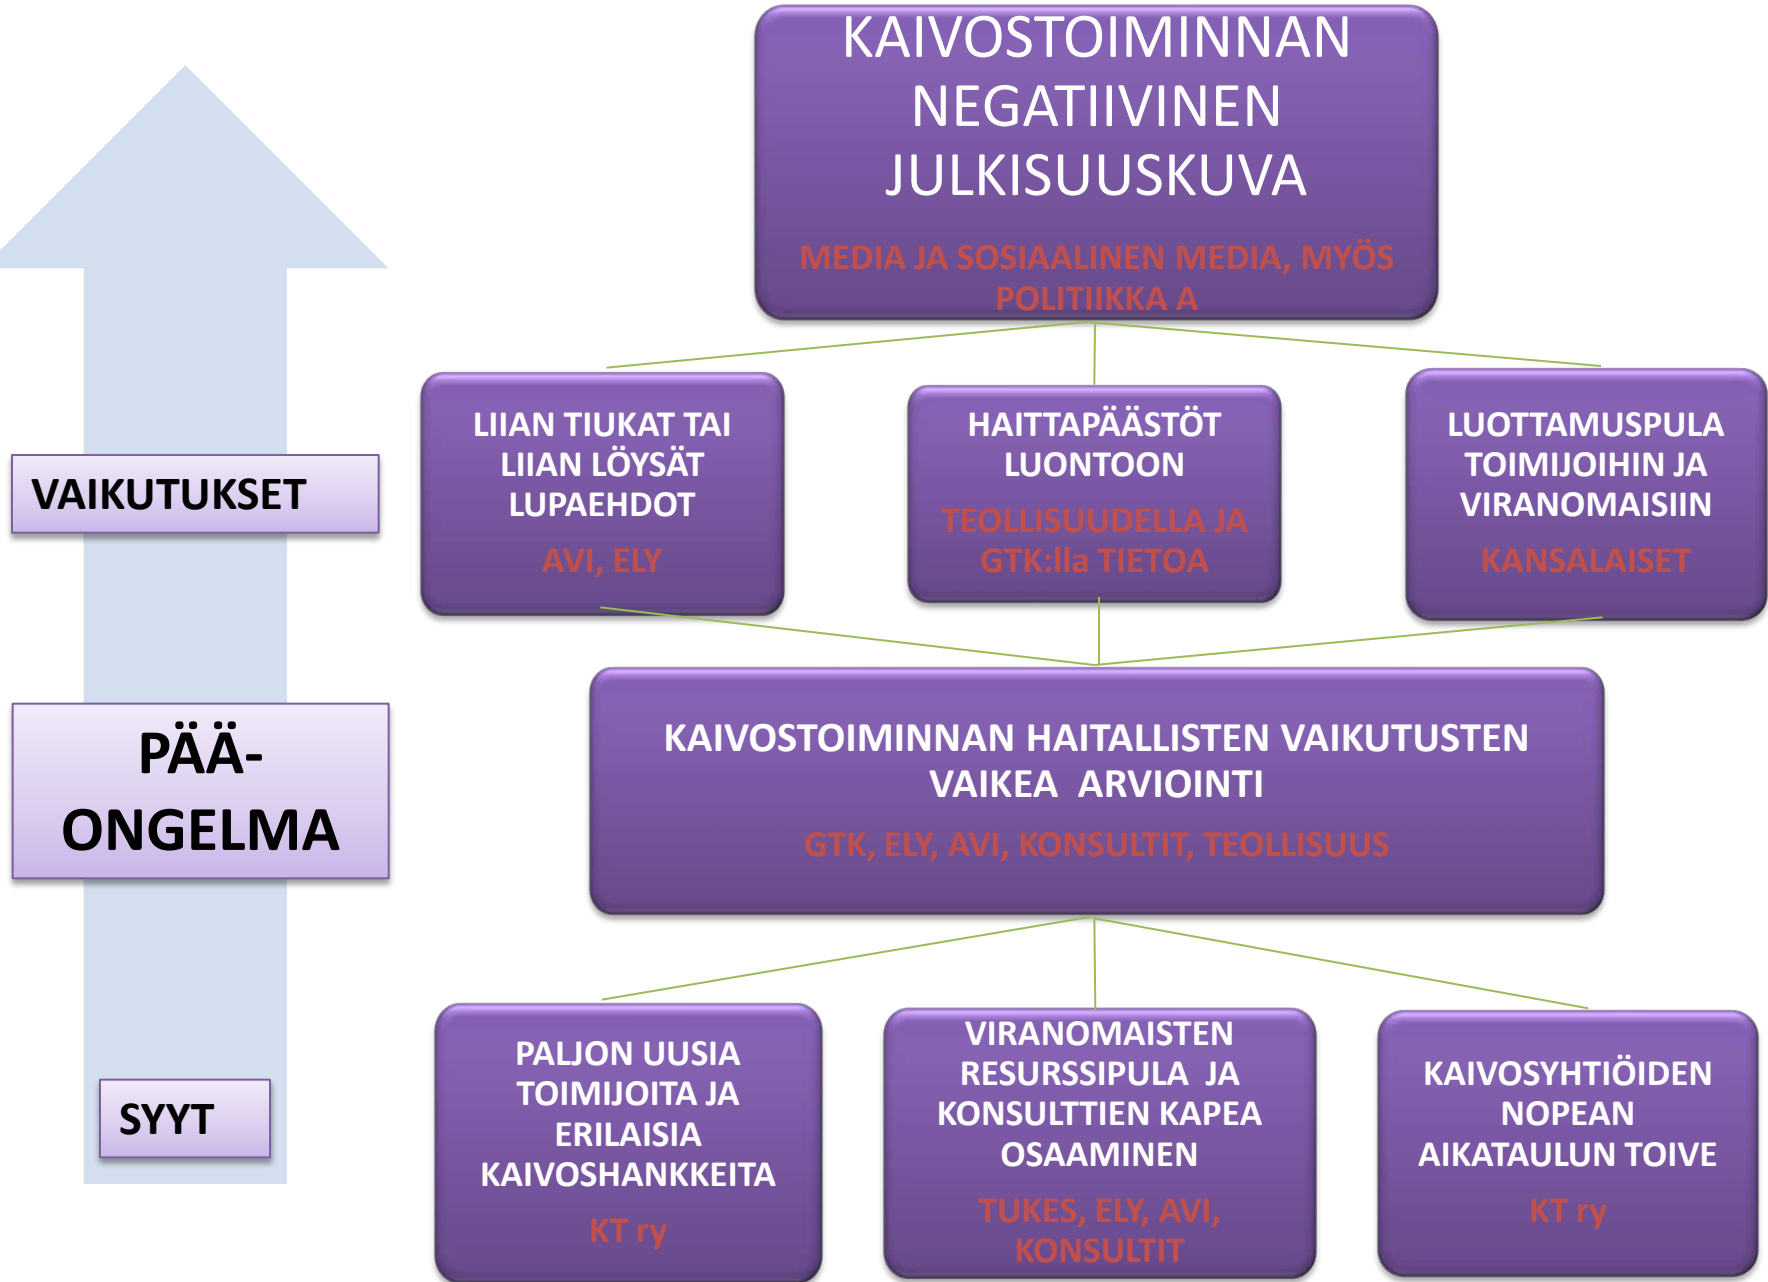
KAIVOSTOIMINNAN NEGATIIVINEN JULKISUUSKUVA

MEDIA JA SOSIAALINEN MEDIA, MYÖS POLITIIKKA A

VAIKUTUKSET

LIIAN TIUKAT TAI LIIAN LÖYSÄT LUPAEHDOT

AVI, ELY

HAITTAPÄÄSTÖT LUONTOON

TEOLLISUUDELLA JA GTK:lla TIETOA

LUOTTAMUSPULA TOIMIJOIHIN JA VIRANOMAISIIN

KANSALAISET

PÄÄ-ONGELMA

KAIVOSTOIMINNAN HAITALLISTEN VAIKUTUSTEN VAIKEA ARVIOINTI

GTK, ELY, AVI, KONSULTIT, TEOLLISUUS

SYYT

PALJON UUSIA TOIMIJOITA JA ERILAISIA KAIVOSHANKKEITA

KT ry

VIRANOMAISTEN RESURSSIPULA JA KONSULTTIEN KAPEA OSAAMINEN

TUKES, ELY, AVI, KONSULTIT

KAIVOSYHTIÖIDEN NOPEAN AIKATAULUN TOIVE

KT ry